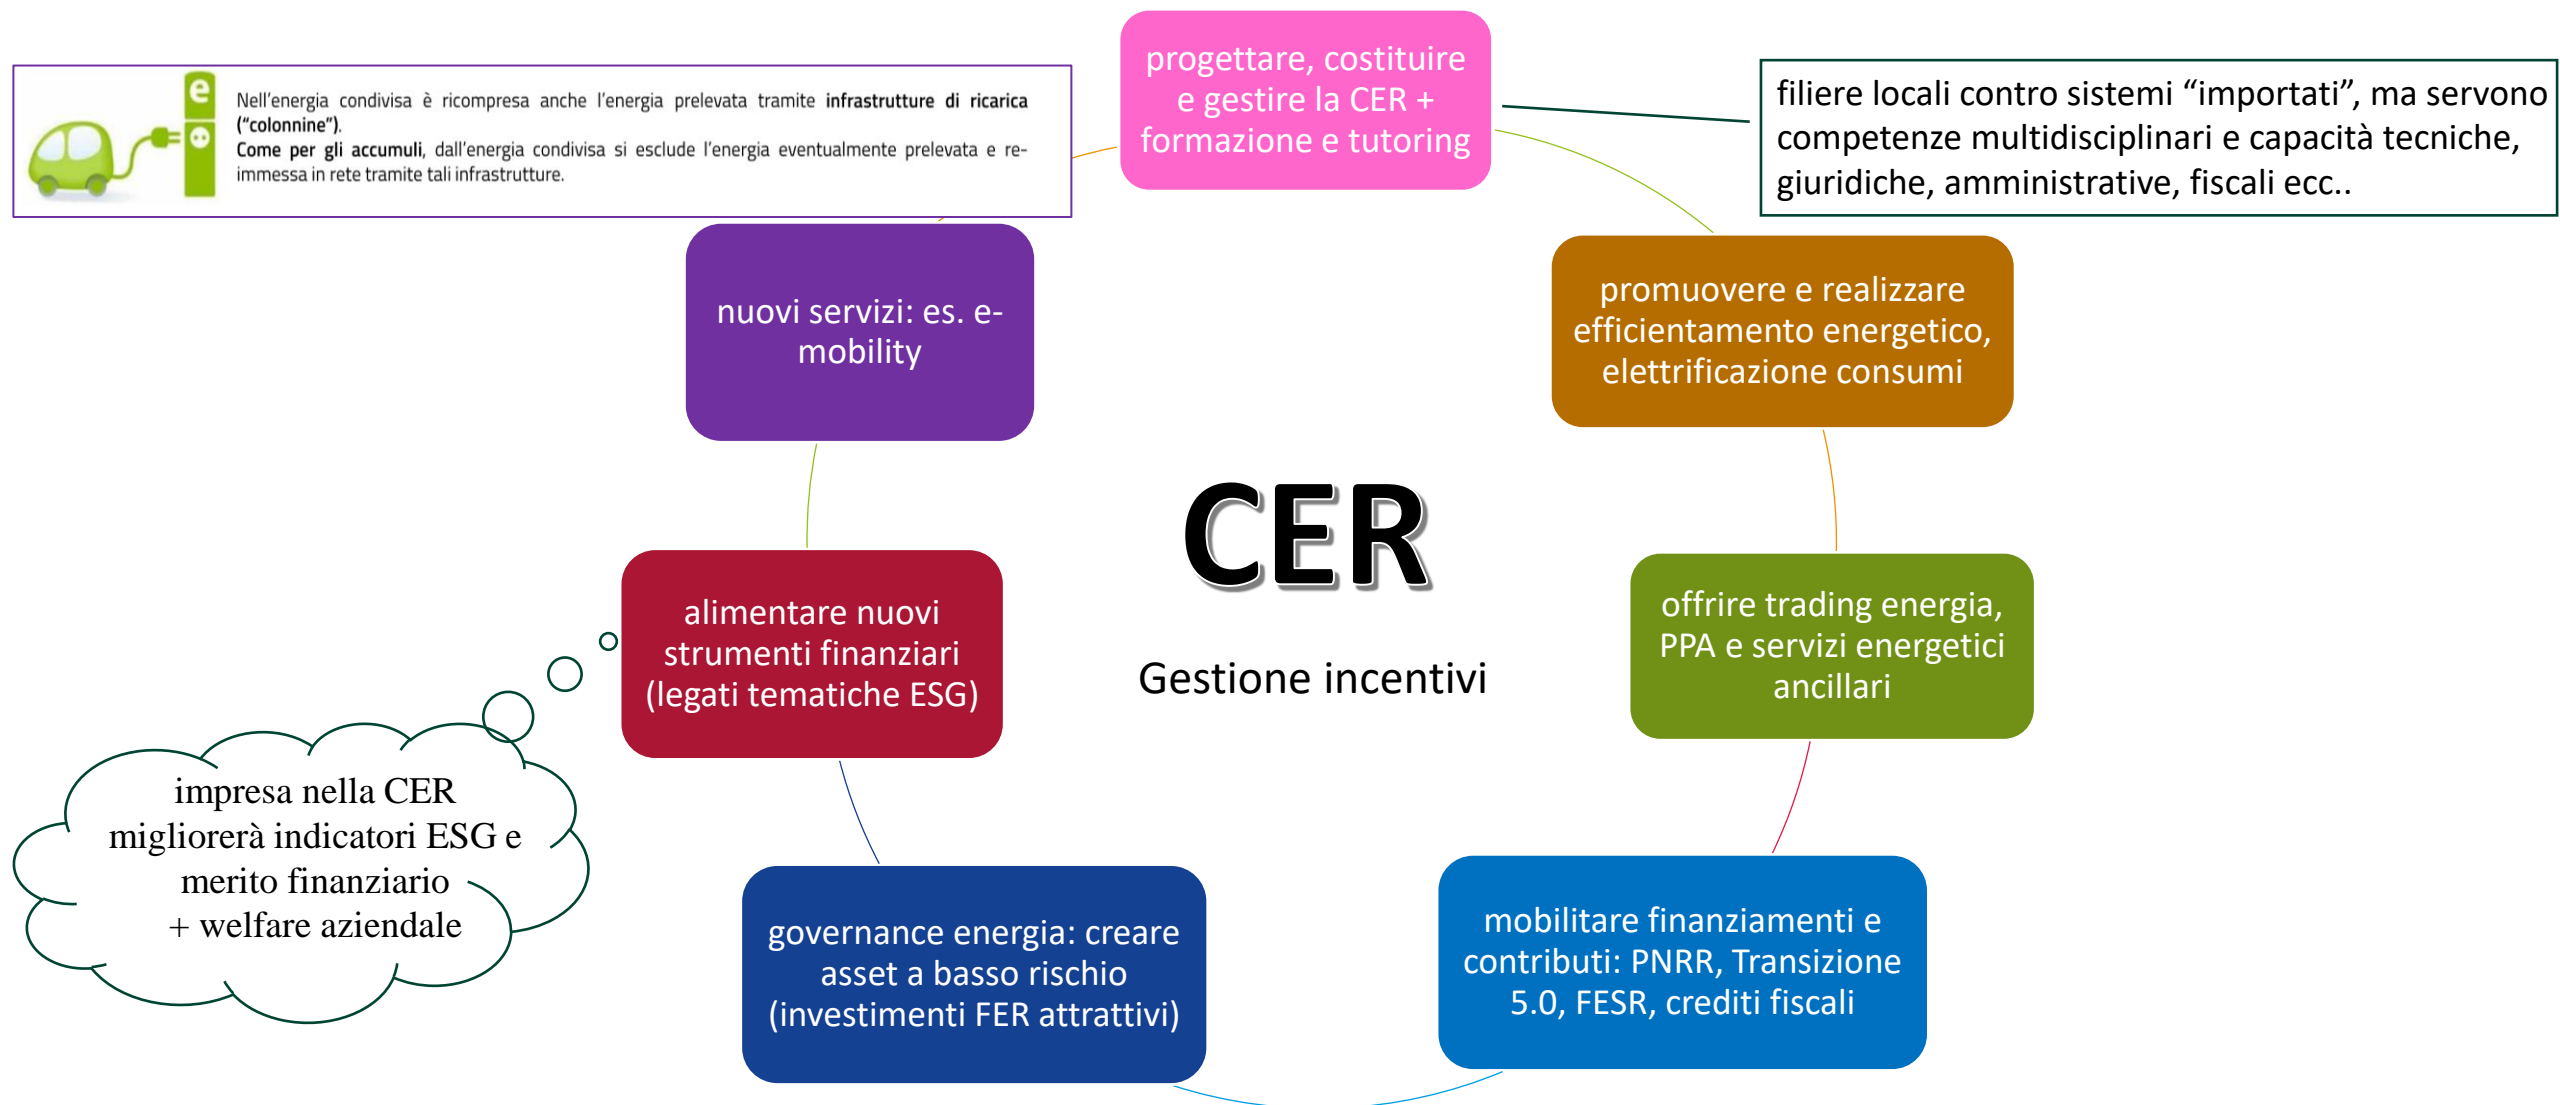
Nell'energia condivisa è ricompresa anche l'energia prelevata tramite **infrastrutture di ricarica** ("colonnine").
**Come per gli accumuli**, dall'energia condivisa si esclude l'energia eventualmente prelevata e reimmessa in rete tramite tali infrastrutture.

progettare, costituire e gestire la CER + formazione e tutoring

filiere locali contro sistemi "importati", ma servono competenze multidisciplinari e capacità tecniche, giuridiche, amministrative, fiscali ecc..

nuovi servizi: es. e-mobility

promuovere e realizzare efficientamento energetico, elettrificazione consumi

CER

Gestione incentivi

alimentare nuovi strumenti finanziari (legati tematiche ESG)

offrire trading energia, PPA e servizi energetici ancillari

impresa nella CER migliorerà indicatori ESG e merito finanziario + welfare aziendale

governance energia: creare asset a basso rischio (investimenti FER attrattivi)

mobilitare finanziamenti e contributi: PNRR, Transizione 5.0, FESR, crediti fiscali